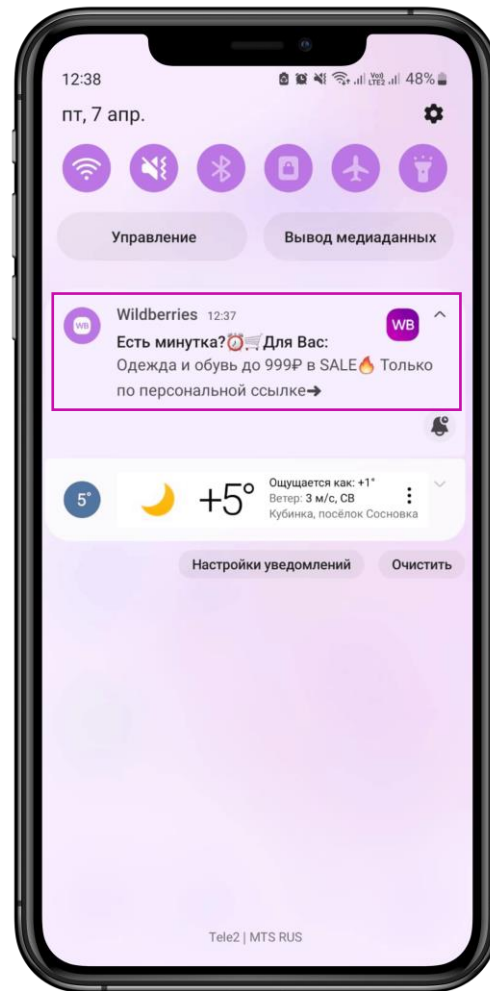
12:38 48%

пт, 7 апр.

Управление

Вывод медиаданных

WB Wildberries 12:37

WB

Есть минутка?⏰🛒Для Вас:
Одежда и обувь до 999₽ в SALE🔥 Только по персональной ссылке➔

5°

🌙 +5°

Ощущается как: +1°
Ветер: 3 м/с, СВ
Кубинка, посёлок Сосновка

Настройки уведомлений

Очистить

Tele2 | MTS RUS